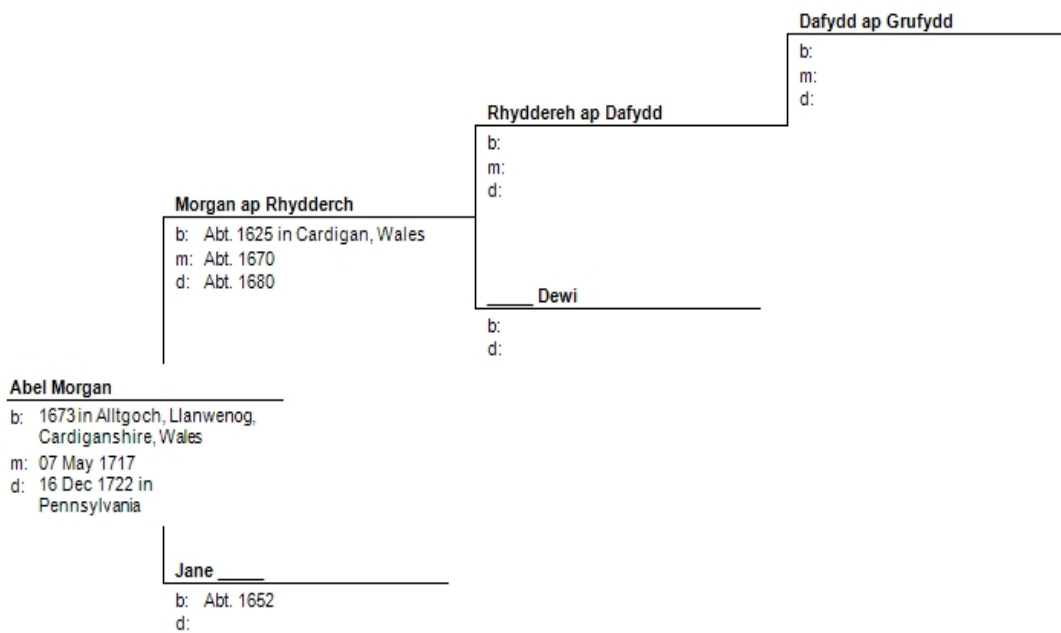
Dafydd ap Grufydd
b:
m:
d:

Rhyddereh ap Dafydd
b:
m:
d:

Morgan ap Rhydderch
b: Abt. 1625 in Cardigan, Wales
m: Abt. 1670
d: Abt. 1680

_____ Dewi
b:
d:

Abel Morgan
b: 1673 in Alltgoch, Llanwenog, Cardiganshire, Wales
m: 07 May 1717
d: 16 Dec 1722 in Pennsylvania

Jane _____
b: Abt. 1652
d: